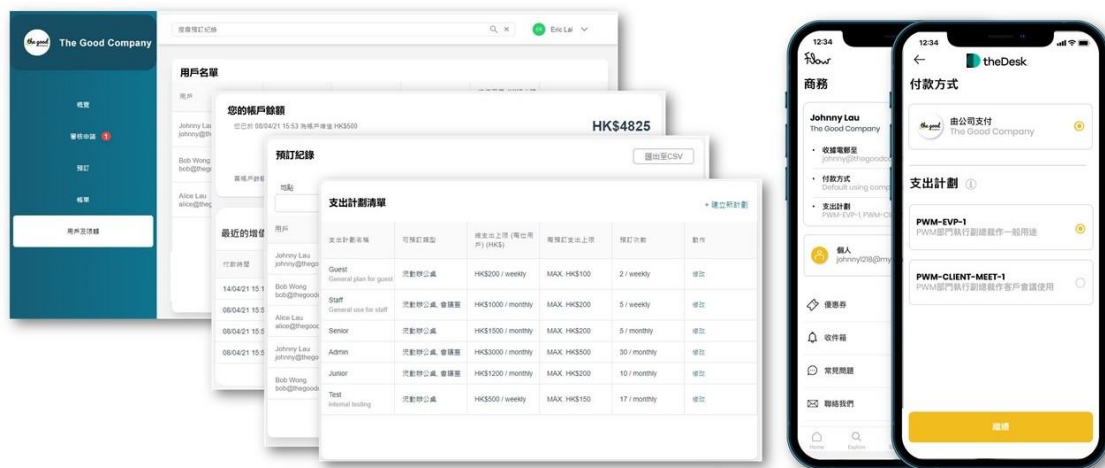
the good
The Good Company

概覽
審核申請 1
預訂
帳單
用戶及預額

搜尋預訂紀錄
EL Eric Lai

用戶名單
用戶
Johnny Lau
johnny@thego
Bob Wong
bob@thego
Alice Lau
alice@thego

您的帳戶餘額
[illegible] 08/04/21 15:53 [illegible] HK$500
HK$4825

最近的增值
付款時間
14/04/21 15:1
08/04/21 15:1
08/04/21 15:1
08/04/21 15:1
08/04/21 15:1

預訂紀錄
匯出至CSV
地點
用戶
Johnny Lau
johnny@thego
Bob Wong
bob@thego
Alice Lau
alice@thego
Johnny Lau
johnny@thego
Bob Wong
bob@thego

支出計劃清單
+ 建立新計劃

| 支出計劃名稱 | 可預訂類型 | 總支出上限 (每位用戶) (HK$) | 每預訂支出上限 | 預訂次數 | 動作 |
|---|---|---|---|---|---|
| Guest General plan for guest | 流動辦公桌 | HK$200 / weekly | MAX. HK$100 | 2 / weekly | 修改 |
| Staff General use for staff | 流動辦公桌, 會議室 | HK$1000 / monthly | MAX. HK$200 | 5 / weekly | 修改 |
| Senior | 流動辦公桌, 會議室 | HK$1500 / monthly | MAX. HK$200 | 5 / monthly | 修改 |
| Admin | 流動辦公桌, 會議室 | HK$3000 / monthly | MAX. HK$500 | 30 / monthly | 修改 |
| Junior | 流動辦公桌, 會議室 | HK$1200 / monthly | MAX. HK$200 | 10 / monthly | 修改 |
| Test Internal testing | 流動辦公桌 | HK$500 / weekly | MAX. HK$150 | 17 / monthly | 修改 |

12:34
flow
商務
Johnny Lau
The Good Company
收據電郵至
johnny@thegood
付款方式
Default using comp
支出計劃
PWM-EVP-1, PWM-CL
個人
johnny1218@my
優惠券
收件箱
常見問題
聯絡我們
Home
Explore

12:34
theDesk
付款方式
由公司支付
The Good Company
支出計劃
PWM-EVP-1
PWM部門執行副總裁作一般用途
PWM-CLIENT-MEET-1
PWM部門執行副總裁作客戶會議使用
繼續